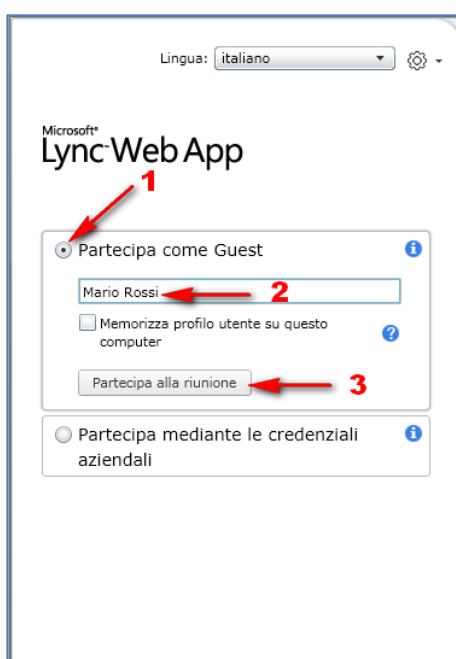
Lingua: italiano

Microsoft®
Lync Web App

1

Partecipa come Guest

Mario Rossi

2

Memorizza profilo utente su questo computer

Partecipa alla riunione

3

Partecipa mediante le credenziali aziendali